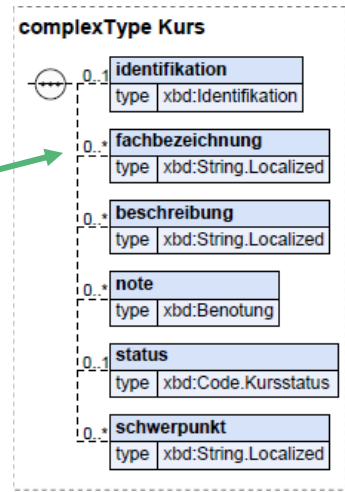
complexType Kurs

0..1 identifikation
type xbd:Identifikation

0..* fachbezeichnung
type xbd:String.Localized

0..* beschreibung
type xbd:String.Localized

0..* note
type xbd:Benotung

0..1 status
type xbd:Code.Kursstatus

0..* schwerpunkt
type xbd:String.Localized